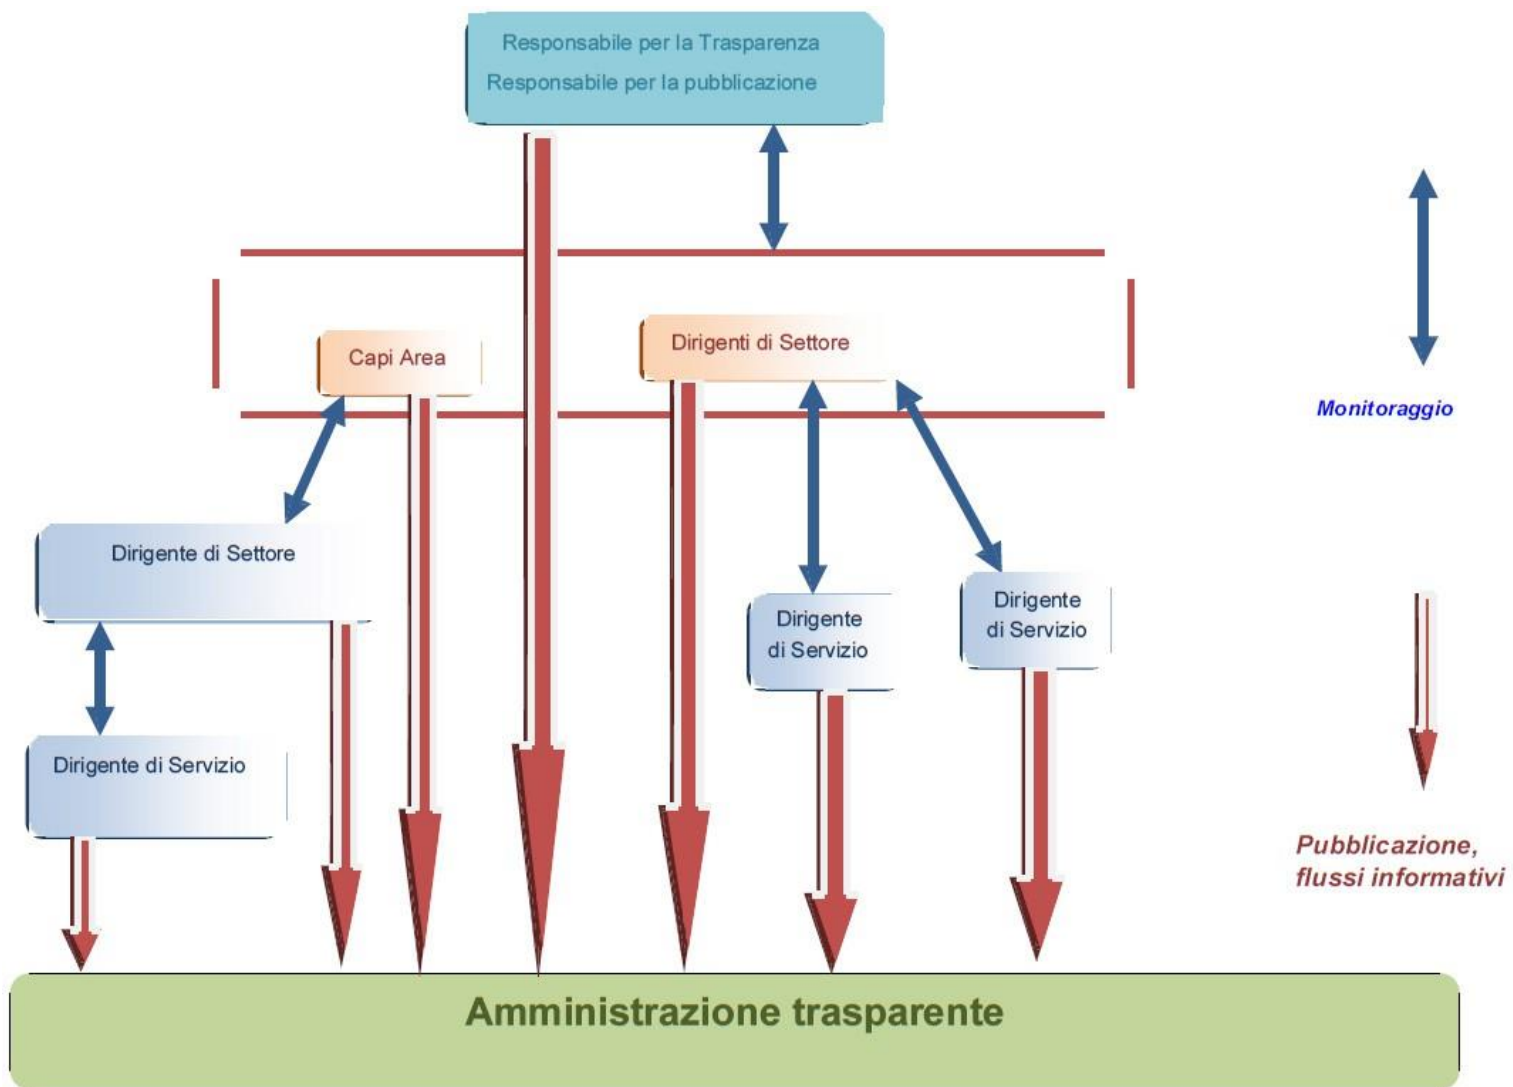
Responsabile per la Trasparenza
Responsabile per la pubblicazione

Capi Area

Dirigenti di Settore

Monitoraggio

Dirigente di Settore

Dirigente di Servizio

Dirigente di Servizio

Dirigente di Servizio

Pubblicazione, flussi informativi

Amministrazione trasparente